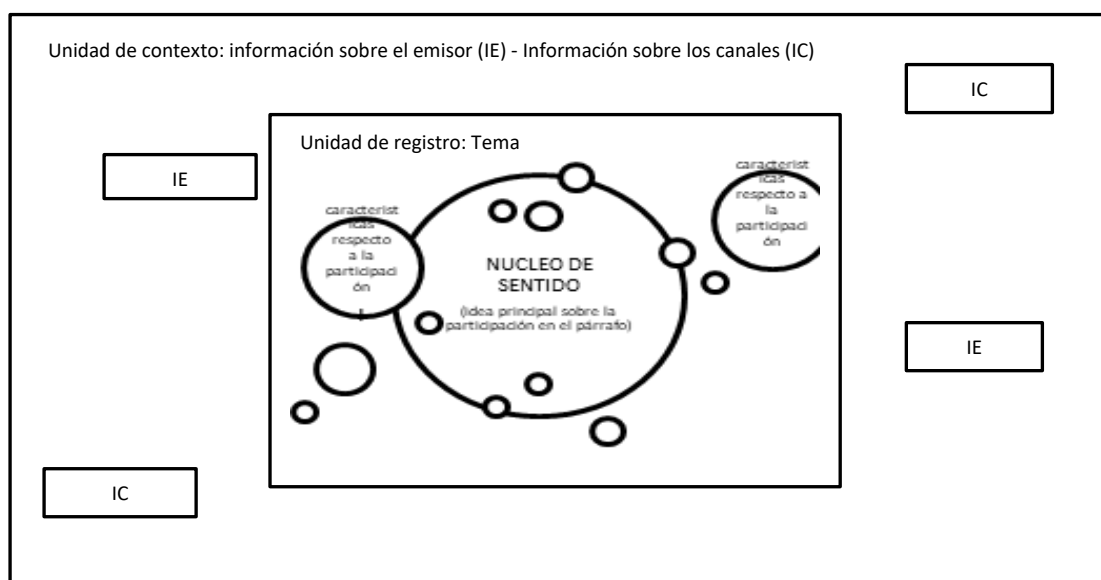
Unidad de contexto: información sobre el emisor (IE) - Información sobre los canales (IC)

IC

IE

Unidad de registro: Tema

caracteristicas respecto a la participación

NUCLEO DE SENTIDO

(idea principal sobre la participación en el párrafo)

caracteristicas respecto a la participación

IE

IC